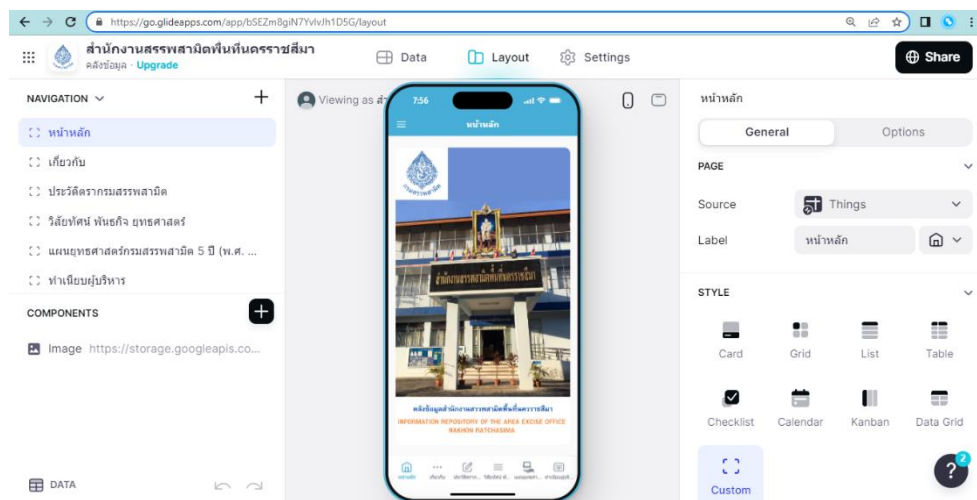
https://go.glideapps.com/app/bSEZm8giN7YvlvJh1D5G/layout

สำนักงานสรรพสามิตพื้นที่นครราชสีมา
คลังข้อมูล · Upgrade

Data
Layout
Settings
Share

NAVIGATION
หน้าหลัก
เกี่ยวกับ
ประวัติกรมสรรพสามิต
วิสัยทัศน์ พันธกิจ ยุทธศาสตร์
แผนยุทธศาสตร์กรมสรรพสามิต 5 ปี (พ.ศ. ...
ทำเนียบผู้บริหาร

COMPONENTS
Image https://storage.googleapis.co...

DATA

Viewing as

7:56
หน้าหลัก
สำนักงานสรรพสามิตพื้นที่นครราชสีมา
คลังข้อมูลสำนักงานสรรพสามิตพื้นที่นครราชสีมา
INFORMATION REPOSITORY OF THE AREA EXCISE OFFICE NAKHON RATCHASIMA

หน้าหลัก
General
Options
PAGE
Source
Things
Label
หน้าหลัก
STYLE
Card
Grid
List
Table
Checklist
Calendar
Kanban
Data Grid
Custom
2